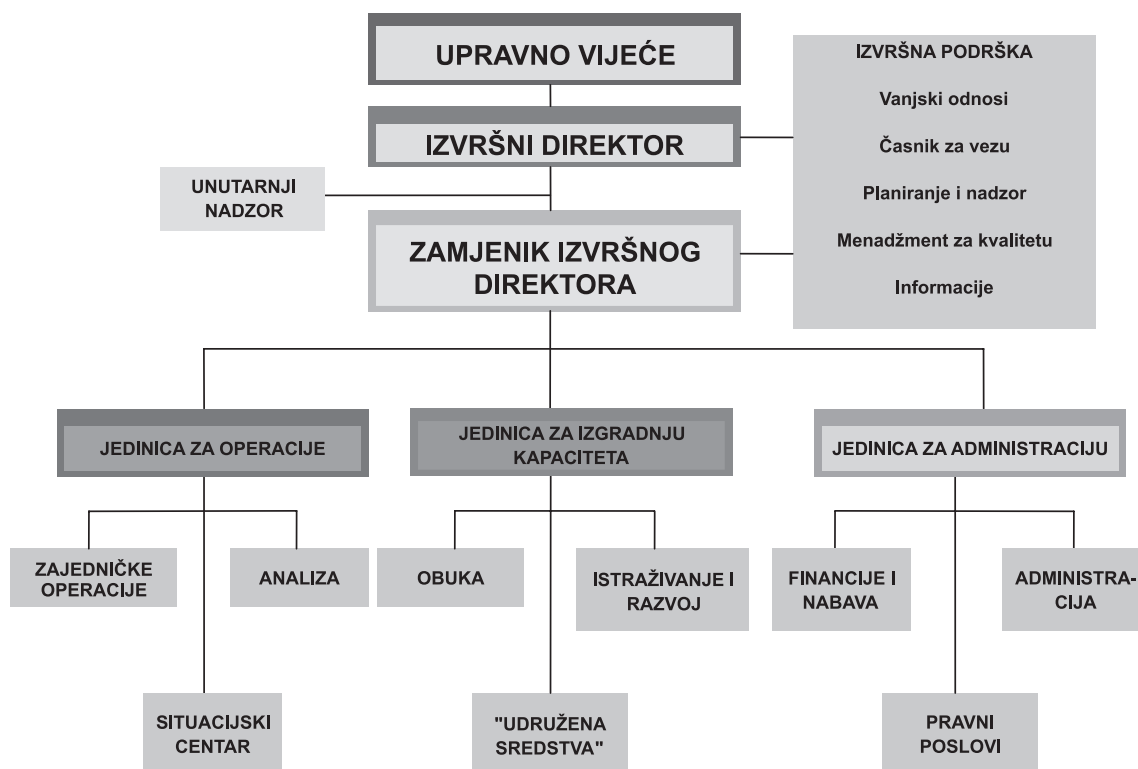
UPRAVNO VIJEĆE

IZVRŠNI DIREKTOR

IZVRŠNA PODRŠKA

Vanjski odnosi

Časnik za vezu

Planiranje i nadzor

Menadžment za kvalitetu

Informacije

UNUTARNJI NADZOR

ZAMJENIK IZVRŠNOG DIREKTORA

JEDINICA ZA OPERACIJE

ZAJEDNIČKE OPERACIJE

ANALIZA

SITUACIJSKI CENTAR

JEDINICA ZA IZGRADNJU KAPACITETA

OBUKA

ISTRAŽIVANJE I RAZVOJ

"UDRUŽENA SREDSTVA"

JEDINICA ZA ADMINISTRACIJU

FINANCIJE I NABAVA

ADMINISTRACIJA

PRAVNI POSLOVI